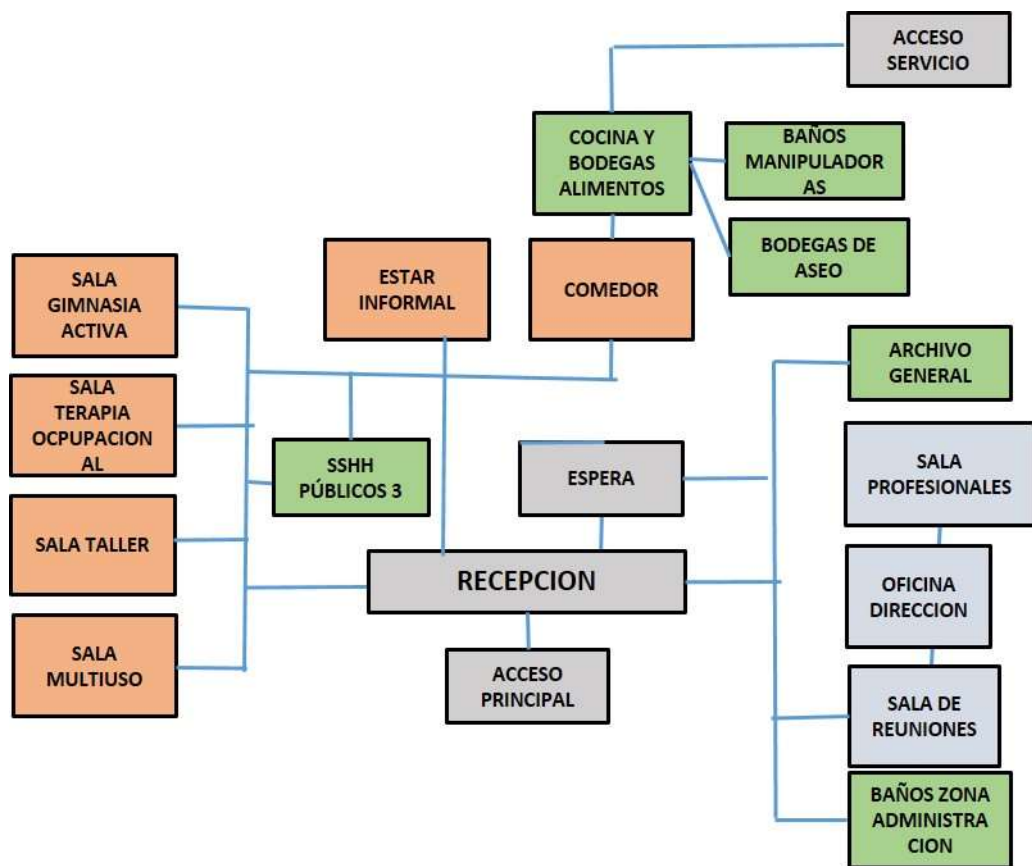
ACCESO SERVICIO

COCINA Y BODEGAS ALIMENTOS

BAÑOS MANIPULADOR AS

BODEGAS DE ASEO

ESTAR INFORMAL

COMEDOR

SALA GIMNASIA ACTIVA

SALA TERAPIA OCPUPACION AL

SALA TALLER

SALA MULTIUSO

SSHH PÚBLICOS 3

ESPERA

RECEPCION

ACCESO PRINCIPAL

ARCHIVO GENERAL

SALA PROFESIONALES

OFICINA DIRECCION

SALA DE REUNIONES

BAÑOS ZONA ADMINISTRA CION